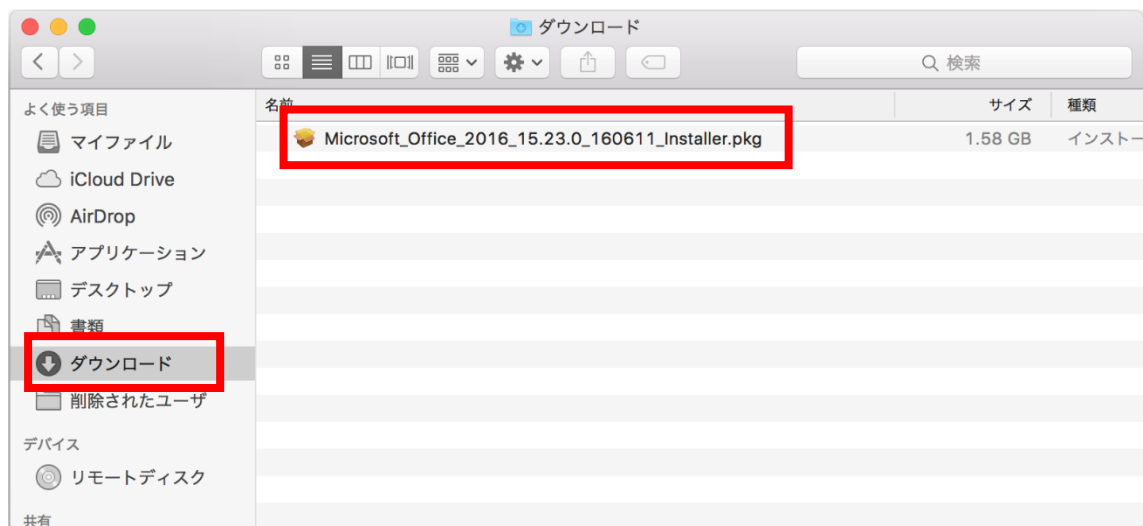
ダウンロード

検索

よく使う項目
マイファイル
iCloud Drive
AirDrop
アプリケーション
デスクトップ
書類
ダウンロード
削除されたユーザ

デバイス
リモートディスク

共有

名前
サイズ
種類
Microsoft_Office_2016_15.23.0_160611_Installer.pkg
1.58 GB
インストー